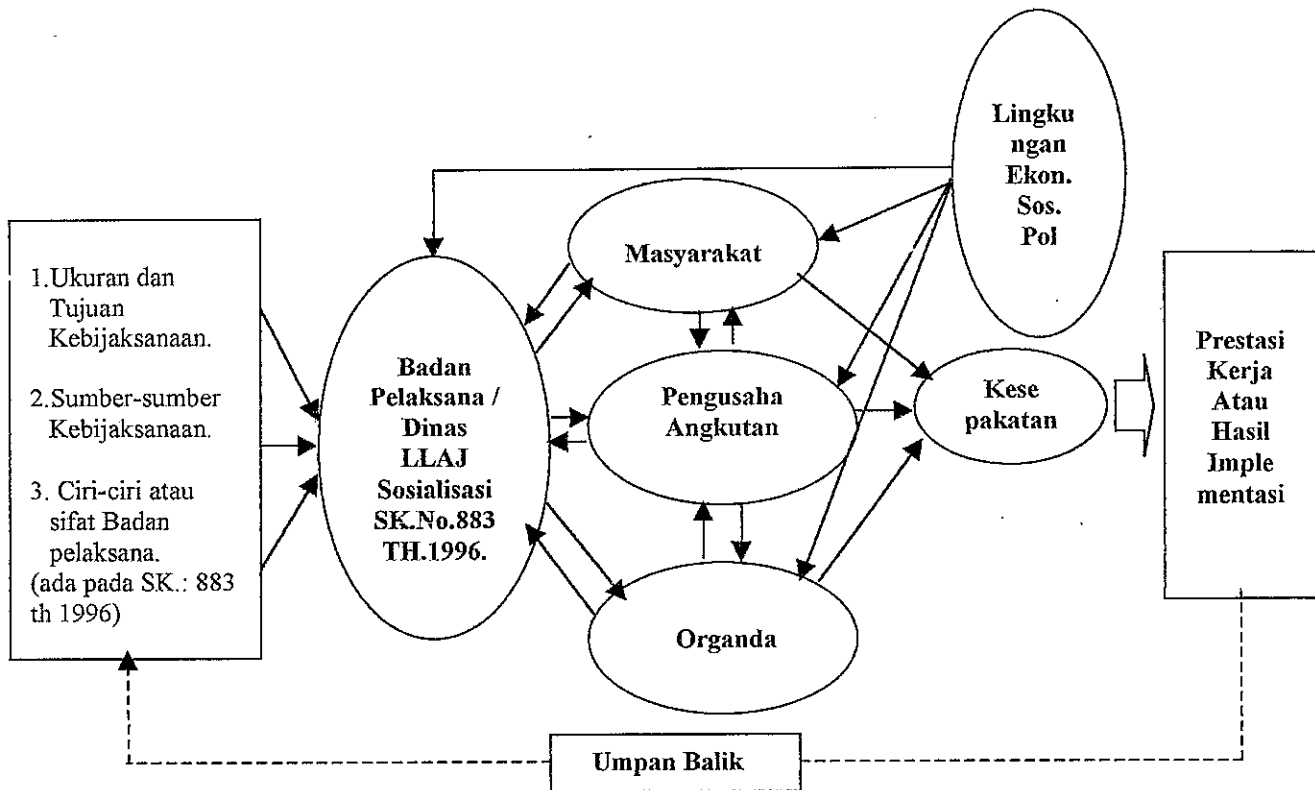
1. Ukuran dan Tujuan Kebijaksanaan.

2. Sumber-sumber Kebijaksanaan.

3. Ciri-ciri atau sifat Badan pelaksana. (ada pada SK.: 883 th 1996)

Badan Pelaksana / Dinas LLAJ Sosialisasi SK.No.883 TH.1996.

Masyarakat

Pengusaha Angkutan

Organda

Lingkungan Ekon. Sos. Pol

Kesepakatan

Prestasi Kerja Atau Hasil Implementasi

Umpan Balik